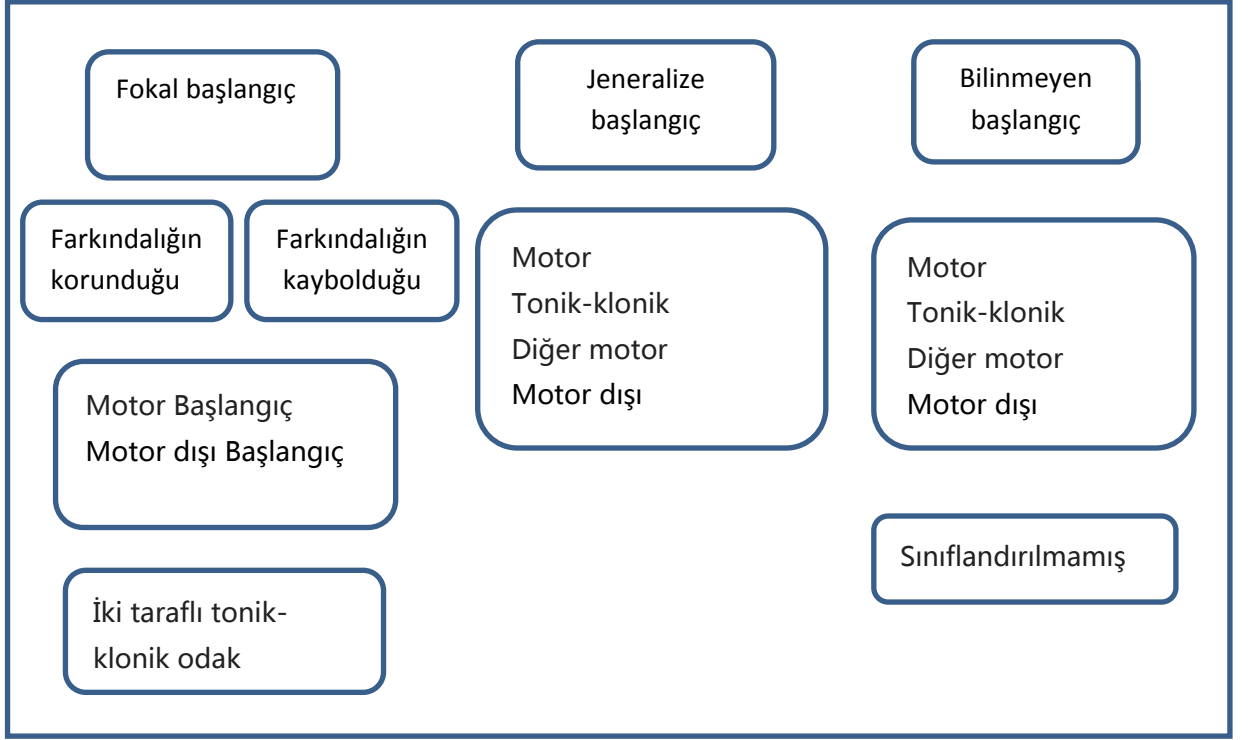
Fokal başlangıç

Jeneralize başlangıç

Bilinmeyen başlangıç

Farkındalığın korunduğu

Farkındalığın kaybolduğu

Motor
Tonik-klonik
Diğer motor
Motor dışı

Motor
Tonik-klonik
Diğer motor
Motor dışı

Motor Başlangıç
Motor dışı Başlangıç

Sınıflandırılmamış

İki taraflı tonik-klonik odak